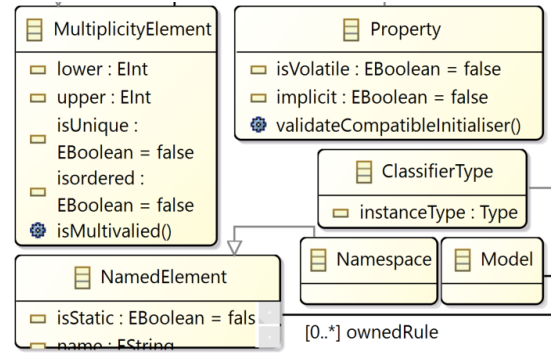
MultiplicityElement
lower : EInt
upper : EInt
isUnique : EBoolean = false
isordered : EBoolean = false
isMultivalied()

Property
isVolatile : EBoolean = false
implicit : EBoolean = false
validateCompatibleInitialiser()

ClassifierType
instanceType : Type

Namespace

Model

NamedElement
isStatic : EBoolean = fals
name : EString

[0..*] ownedRule